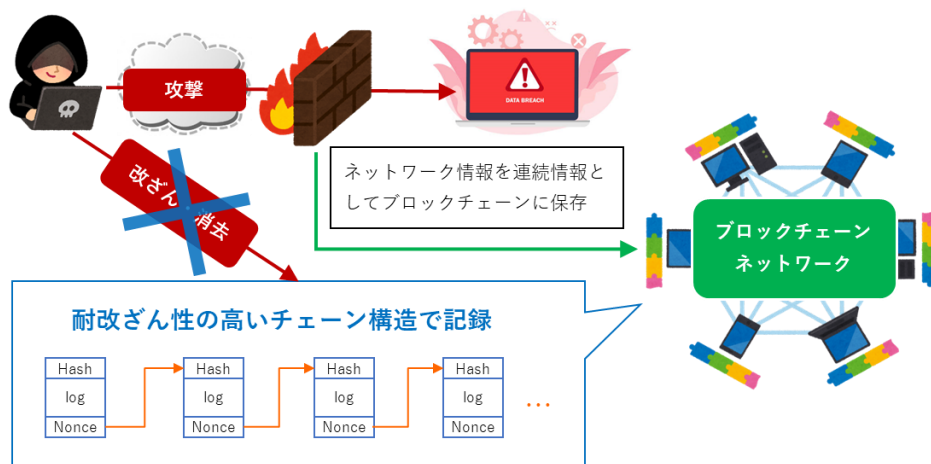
攻撃

DATA BREACH

改ざん・消去

ネットワーク情報を連続情報としてブロックチェーンに保存

ブロックチェーンネットワーク

耐改ざん性の高いチェーン構造で記録

| Hash |
|---|
| log |
| Nonce |

| Hash |
|---|
| log |
| Nonce |

| Hash |
|---|
| log |
| Nonce |

| Hash |
|---|
| log |
| Nonce |

…